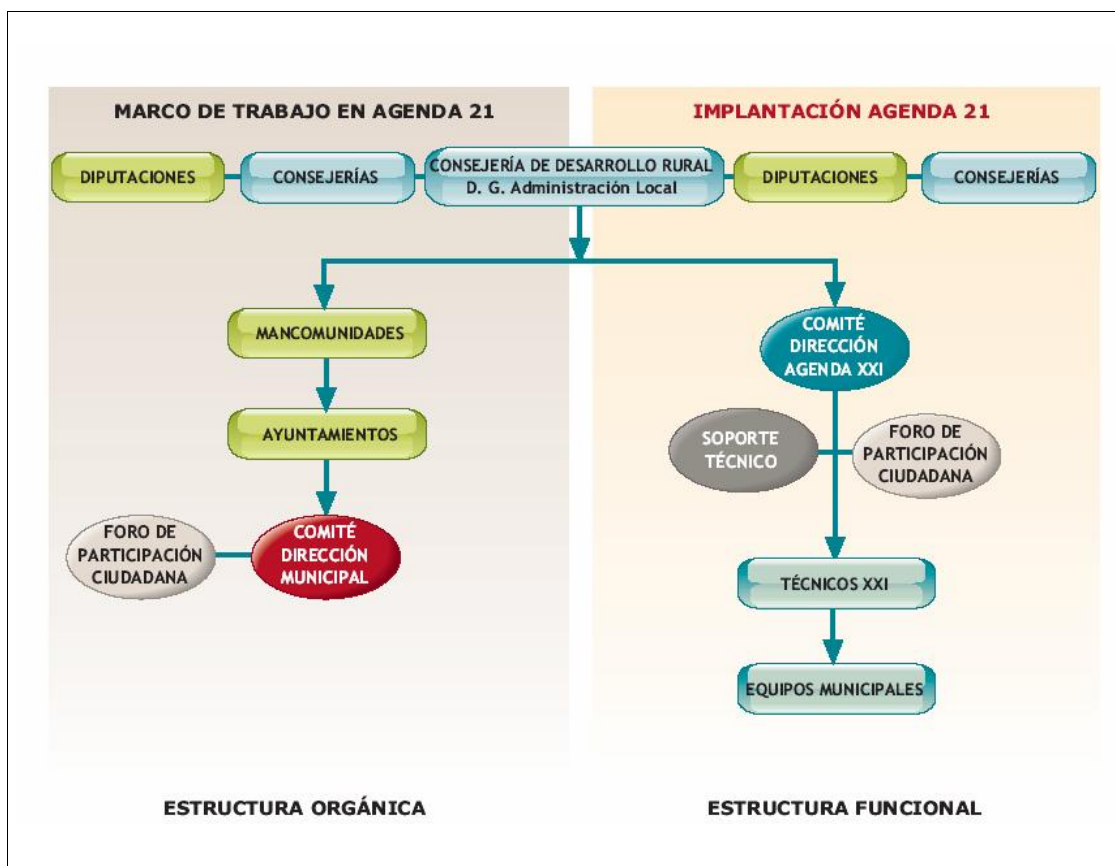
MARCO DE TRABAJO EN AGENDA 21

IMPLANTACIÓN AGENDA 21

DIPUTACIONES

CONSEJERÍAS

CONSEJERÍA DE DESARROLLO RURAL
D. G. Administración Local

DIPUTACIONES

CONSEJERÍAS

MANCOMUNIDADES

AYUNTAMIENTOS

FORO DE PARTICIPACIÓN CIUDADANA

COMITÉ DIRECCIÓN MUNICIPAL

COMITÉ DIRECCIÓN AGENDA XXI

SOPORTE TÉCNICO

FORO DE PARTICIPACIÓN CIUDADANA

TÉCNICOS XXI

EQUIPOS MUNICIPALES

ESTRUCTURA ORGÁNICA

ESTRUCTURA FUNCIONAL